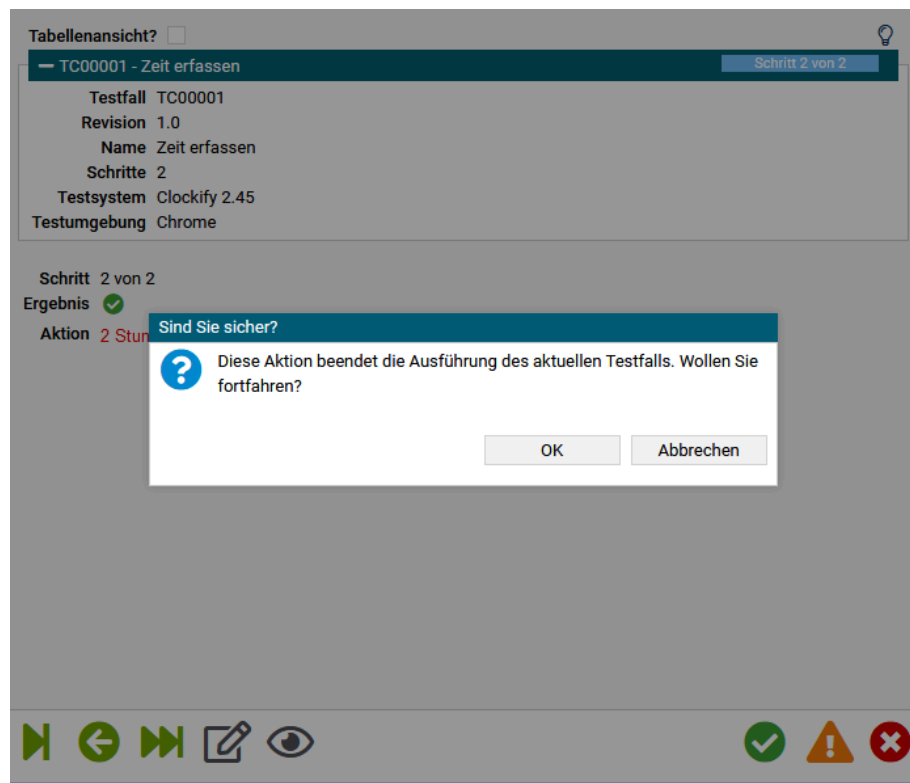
Tabellenansicht?

— TC00001 - Zeit erfassen

Schritt 2 von 2

Testfall TC00001
Revision 1.0
Name Zeit erfassen
Schritte 2
Testsystem Clockify 2.45
Testumgebung Chrome

Schritt 2 von 2
Ergebnis
Aktion 2 Stun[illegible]

Sind Sie sicher?

Diese Aktion beendet die Ausführung des aktuellen Testfalls. Wollen Sie fortfahren?

OK
Abbrechen